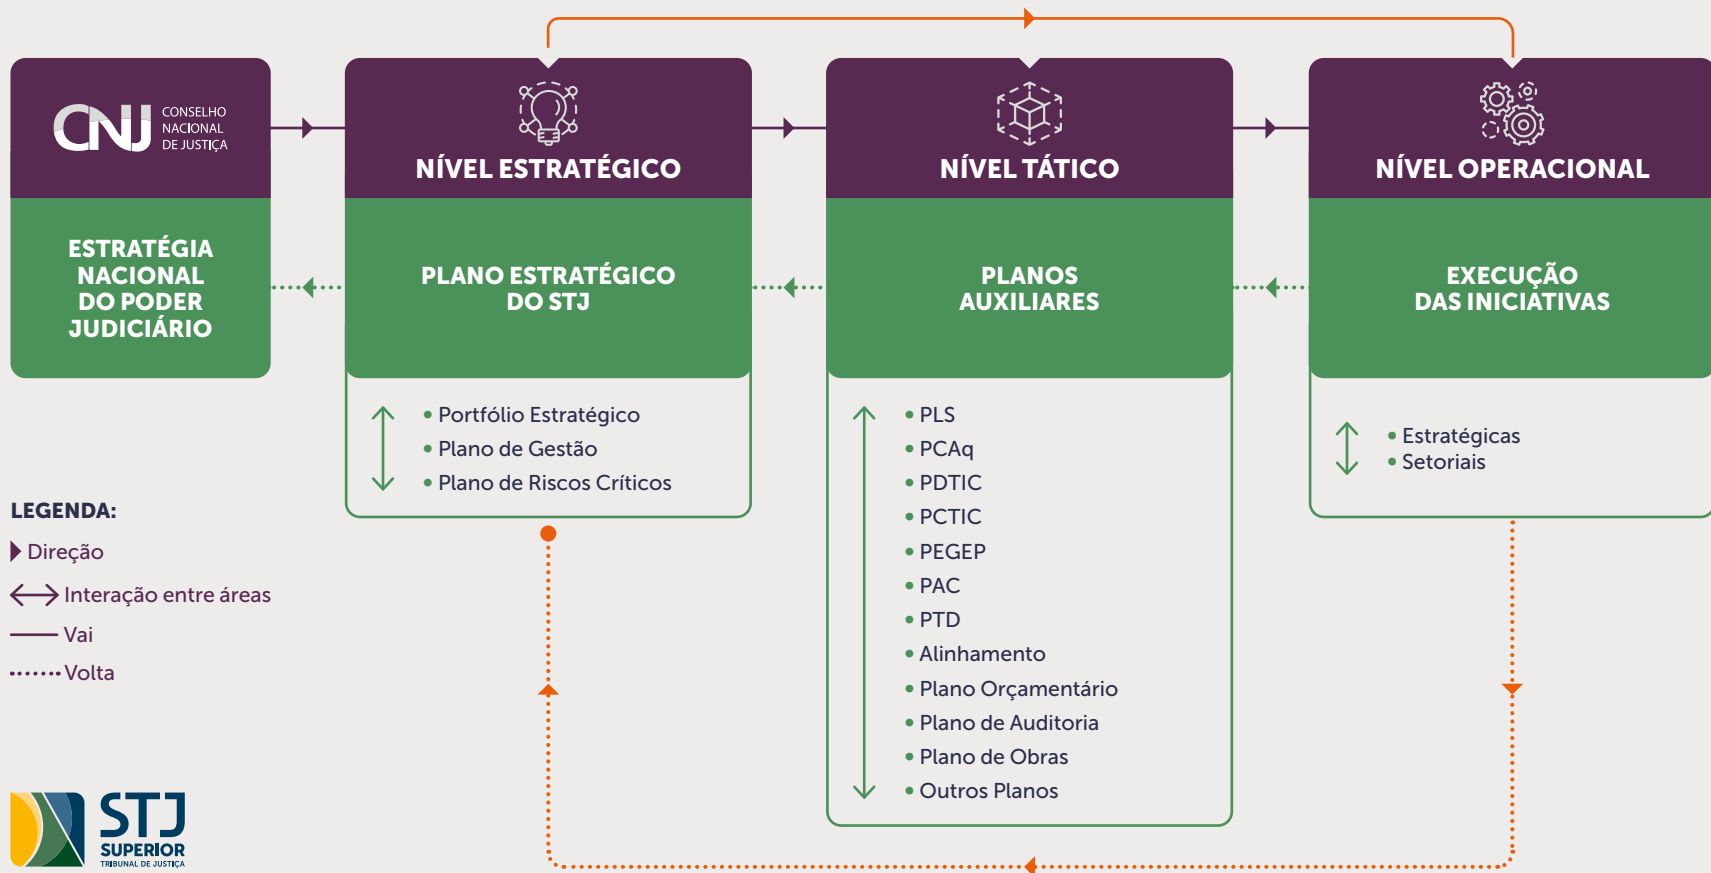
CNJ CONSELHO NACIONAL DE JUSTIÇA

ESTRATÉGIA NACIONAL DO PODER JUDICIÁRIO

NÍVEL ESTRATÉGICO

PLANO ESTRATÉGICO DO STJ

• Portfólio Estratégico
• Plano de Gestão
• Plano de Riscos Críticos

NÍVEL TÁTICO

PLANOS AUXILIARES

• PLS
• PCAq
• PDTIC
• PCTIC
• PEGEP
• PAC
• PTD
• Alinhamento
• Plano Orçamentário
• Plano de Auditoria
• Plano de Obras
• Outros Planos

NÍVEL OPERACIONAL

EXECUÇÃO DAS INICIATIVAS

• Estratégicas
• Setoriais

LEGENDA:
Direção
Interação entre áreas
Vai
Volta

STJ SUPERIOR TRIBUNAL DE JUSTIÇA